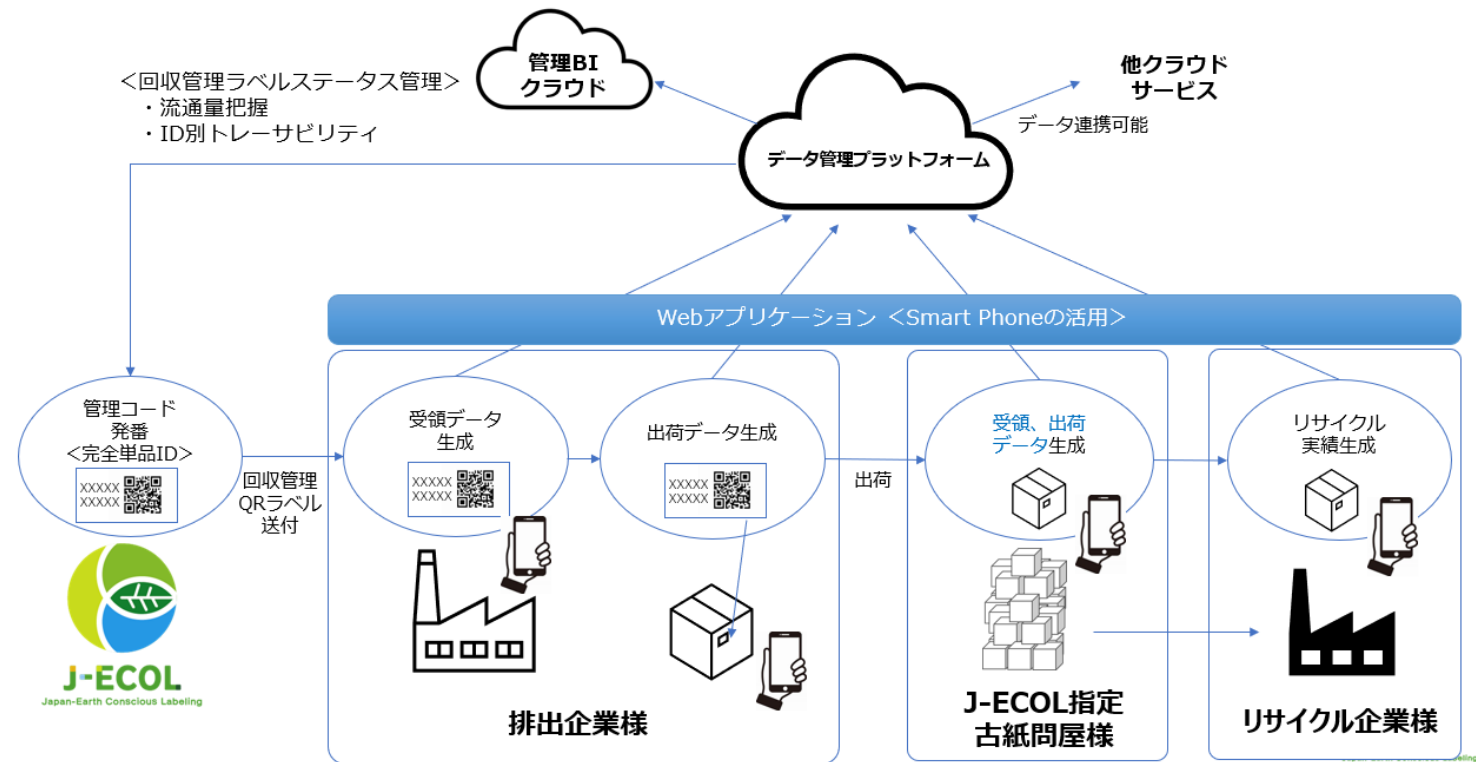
管理BI
クラウド

＜回収管理ラベルステータス管理＞
・流通量把握
・ID別トレーサビリティ

他クラウド
サービス

データ連携可能

データ管理プラットフォーム

Webアプリケーション ＜Smart Phoneの活用＞

管理コード
発番
＜完全単品ID＞
XXXXX
XXXXX

回収管理
QRラベル
送付

J-ECOL
Japan-Earth Conscious Labeling

受領データ
生成
XXXXX
XXXXX

出荷データ生成
XXXXX
XXXXX

排出企業様

出荷

受領、出荷
データ生成

J-ECOL指定
古紙問屋様

リサイクル
実績生成

リサイクル企業様